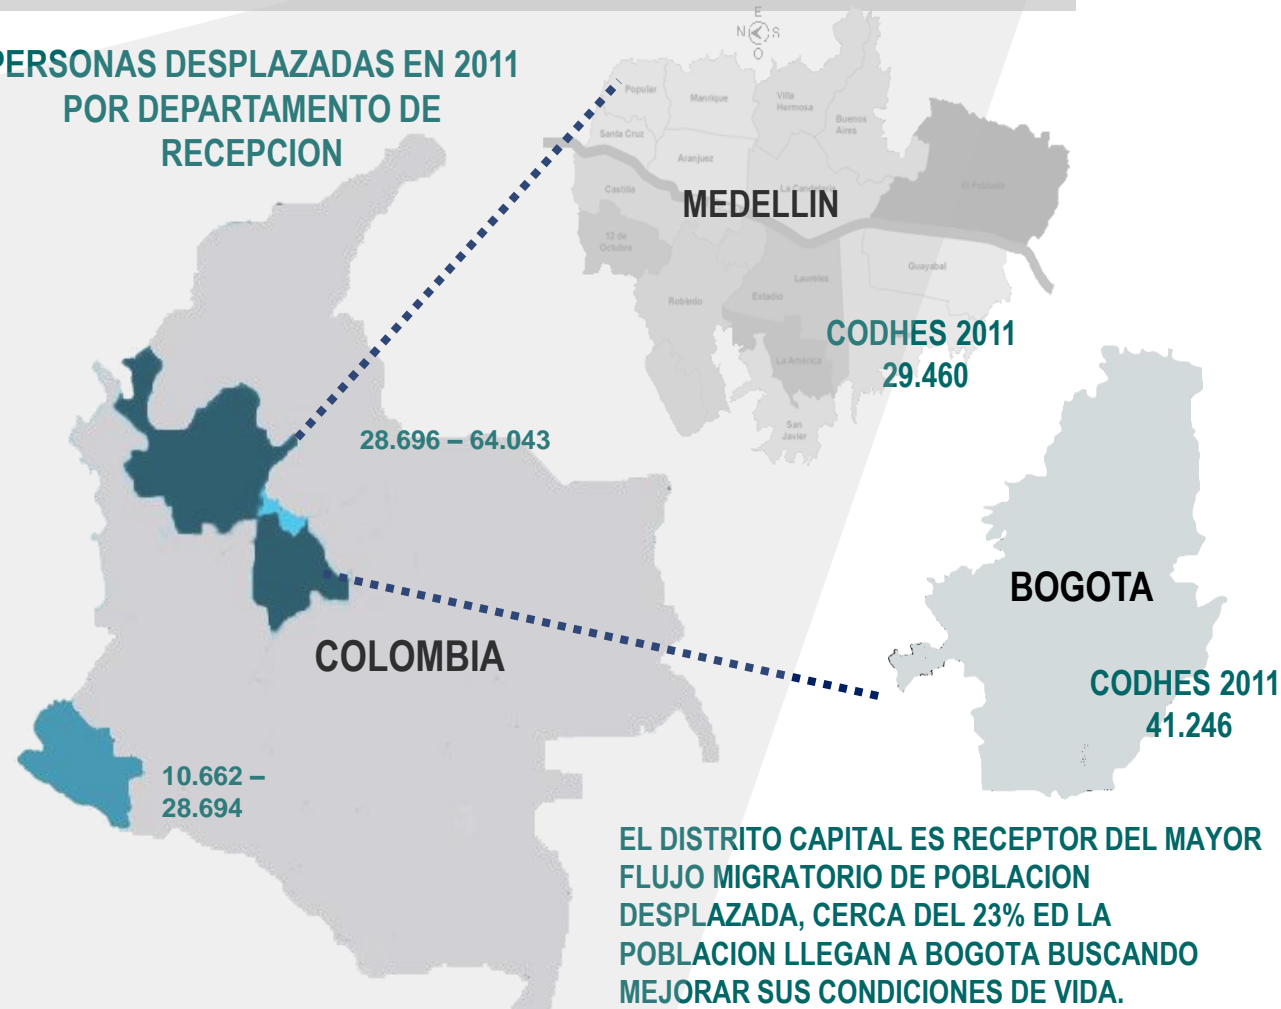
PERSONAS DESPLAZADAS EN 2011 POR DEPARTAMENTO DE RECEPCION

E
N S
O

Popular
Manrique
Villa Hermosa
Buenos Aires
Santa Cruz
Aranjuez
Castilla
La Candelaria
El Poblado
12 de Octubre
Guayabal
Laureles
Robledo
Estadio
La America
San Javier

MEDELLIN

CODHES 2011
29.460

28.696 – 64.043

BOGOTA

COLOMBIA

CODHES 2011
41.246

10.662 – 28.694

EL DISTRITO CAPITAL ES RECEPTOR DEL MAYOR FLUJO MIGRATORIO DE POBLACION DESPLAZADA, CERCA DEL 23% ED LA POBLACION LLEGAN A BOGOTA BUSCANDO MEJORAR SUS CONDICIONES DE VIDA.